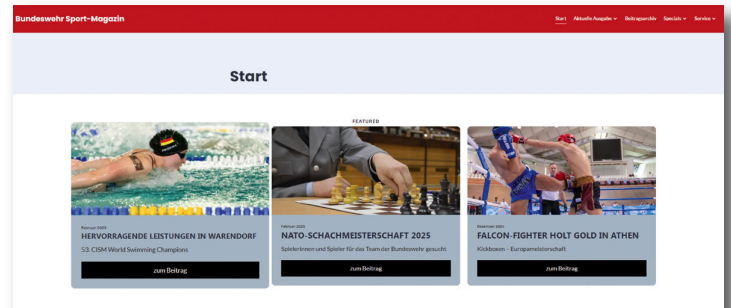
Bundeswehr Sport-Magazin

Start Aktuelle Ausgabe Beitragsarchiv Specials Service

Start

FEATURED

Februar 2025
HERVORRAGENDE LEISTUNGEN IN WARENDORF
53. CISM World Swimming Champions
zum Beitrag

Februar 2025
NATO-SCHACHMEISTERSCHAFT 2025
Spielerinnen und Spieler für das Team der Bundeswehr gesucht
zum Beitrag

Dezember 2024
FALCON-FIGHTER HOLT GOLD IN ATHEN
Kickboxen – Europameisterschaft
zum Beitrag